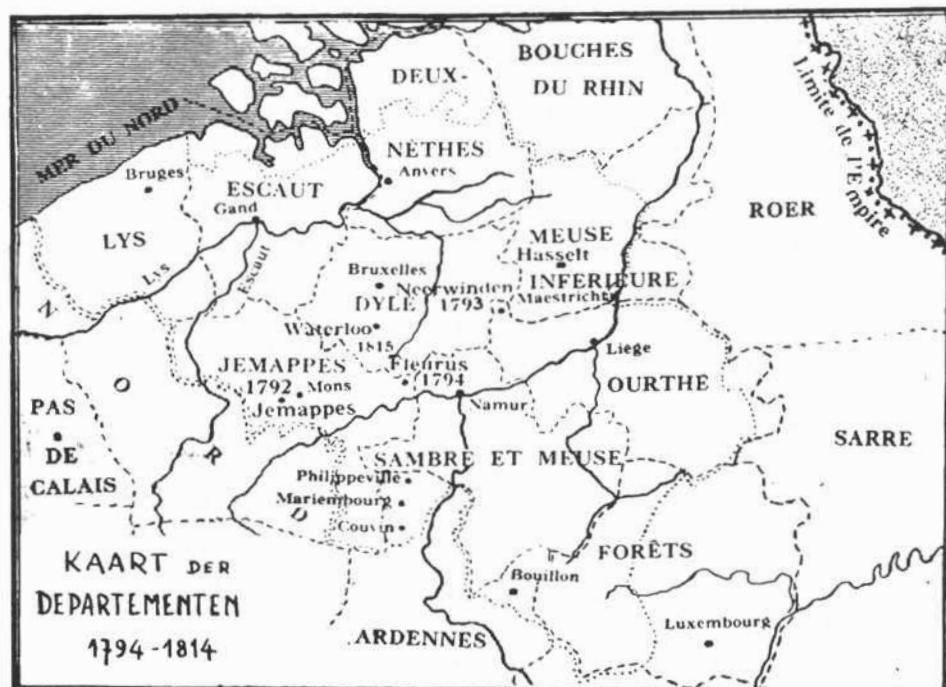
MER DU NORD

BOUCHES DU RHIN

DEUX-NETHES

Limite de l'Empire

Bruges

ESCAUT

Anvers

Gand

ROER

LYS

Lys

Escaut

MEUSE INFERIEURE

Hasselt

Bruxelles

Neerwinden 1793

Maestricht

DYLE

N

Waterloo 1815

Liege

JEMAPPES 1792

Mons

Jemappes

Fleurus 1794

OURTHE

O

PAS DE CALAIS

Namur

SARRE

R

SAMBRE ET MEUSE

Philippeville

Mariembourg

Couvin

D

KAART DER DEPARTEMENTEN 1794-1814

FORÊTS

Bouillon

Luxembourg

ARDENNES